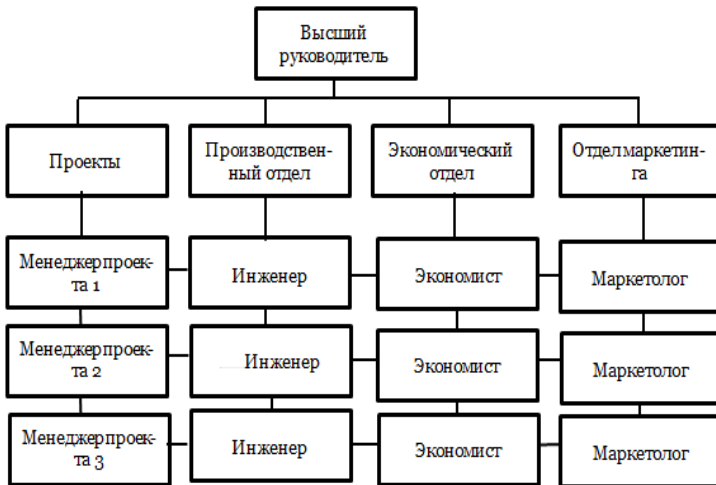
Высший руководитель

Проекты

Производственный отдел

Экономический отдел

Отделмаркетинга

Менеджерпроекта 1

Инженер

Экономист

Маркетолог

Менеджерпроекта 2

Инженер

Экономист

Маркетолог

Менеджерпроекта 3

Инженер

Экономист

Маркетолог